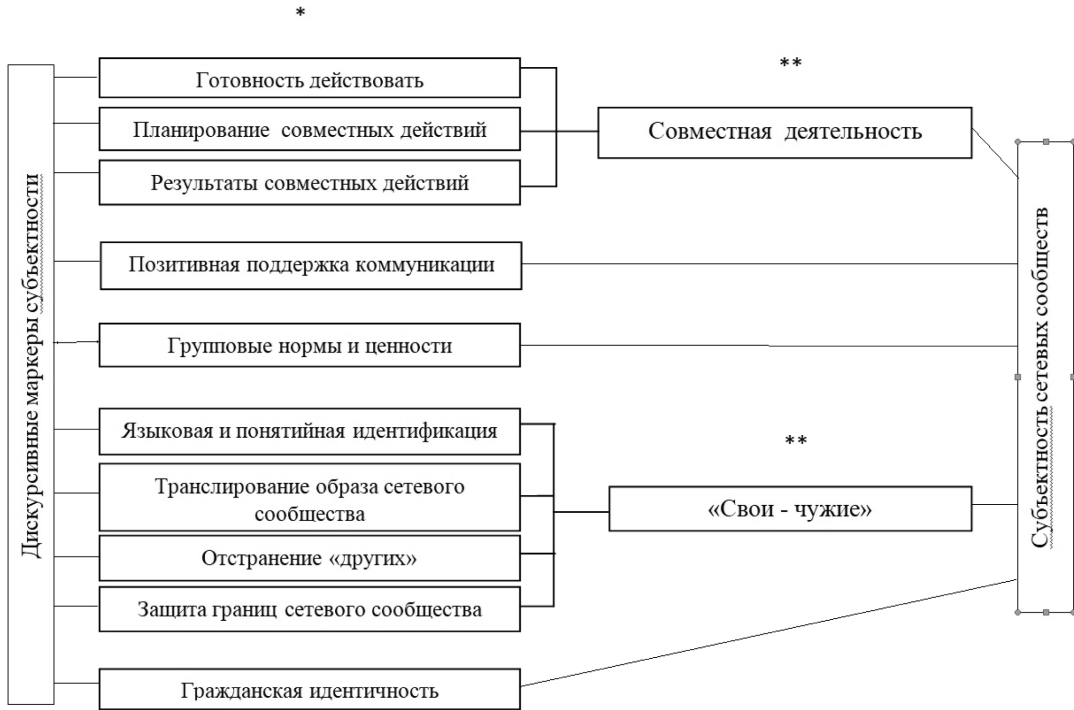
*

Дискурсивные маркеры субъектности

Готовность действовать

Планирование совместных действий

Результаты совместных действий

**

Совместная деятельность

Позитивная поддержка коммуникации

Групповые нормы и ценности

Языковая и понятийная идентификация

Транслирование образа сетевого сообщества

Отстранение «других»

Защита границ сетевого сообщества

**

«Свои - чужие»

Гражданская идентичность

Субъектность сетевых сообществ